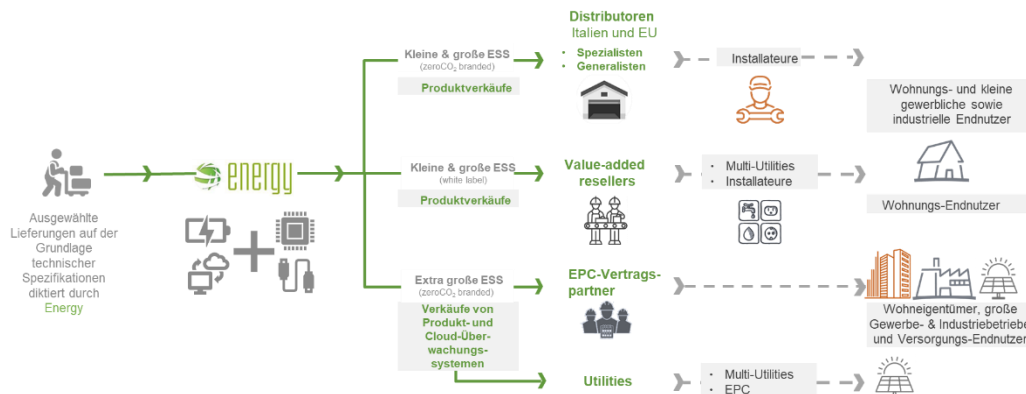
Ausgewählte Lieferungen auf der Grundlage technischer Spezifikationen diktiert durch Energy

energy

Kleine & große ESS
(zeroCO$_2$ branded)
Produktverkäufe

Distributoren
Italien und EU
• Spezialisten
• Generalisten

Installateure

Wohnungs- und kleine gewerbliche sowie industrielle Endnutzer

Kleine & große ESS
(white label)
Produktverkäufe

Value-added resellers

• Multi-Utilities
• Installateure

Wohnungs-Endnutzer

Extra große ESS
(zeroCO$_2$ branded)
Verkäufe von Produkt- und Cloud-Überwachungssystemen

EPC-Vertragspartner

Wohneigentümer, große Gewerbe- & Industriebetriebe und Versorgungs-Endnutzer

Utilities

• Multi-Utilities
• EPC